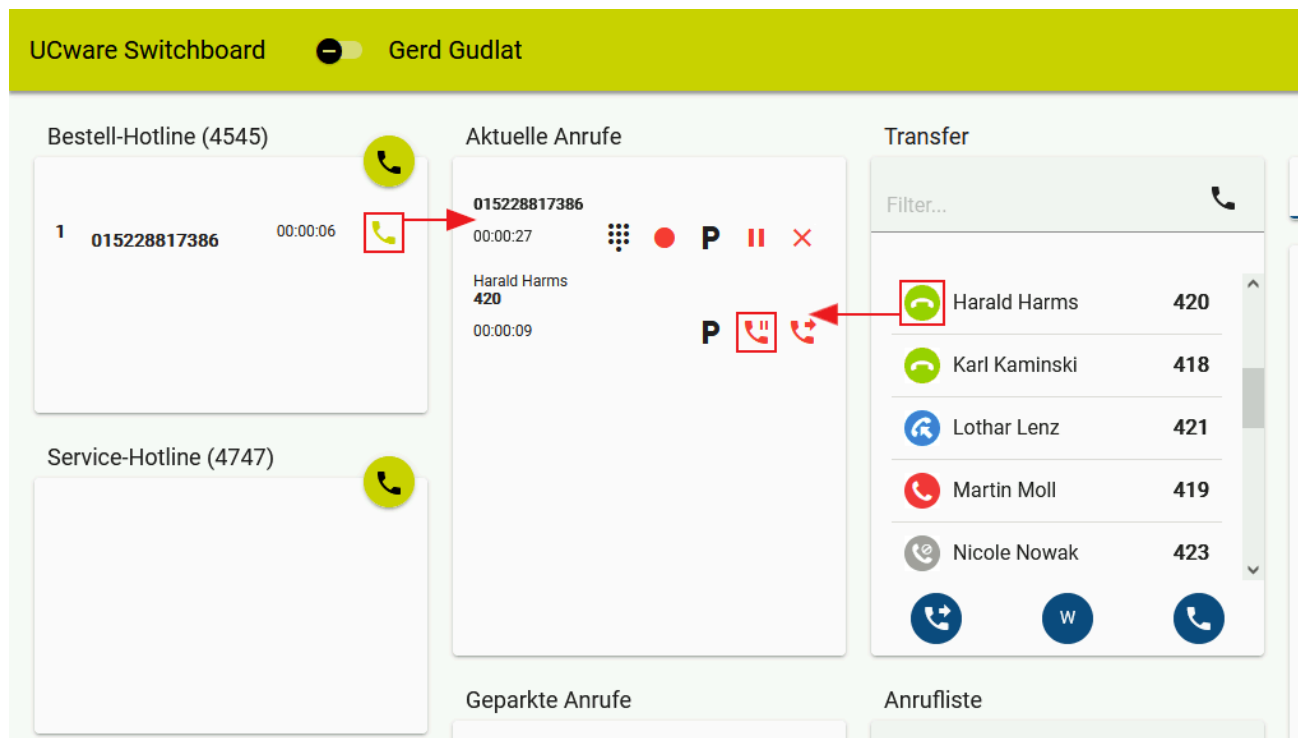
UCware Switchboard Gerd Gudlat

Bestell-Hotline (4545)

1 015228817386 00:00:06

Service-Hotline (4747)

Aktuelle Anrufe

015228817386
00:00:27

P

Harald Harms
420
00:00:09

P

Geparkte Anrufe

Transfer

Filter...

Harald Harms 420

Karl Kaminski 418

Lothar Lenz 421

Martin Moll 419

Nicole Nowak 423

W

Anrufliste